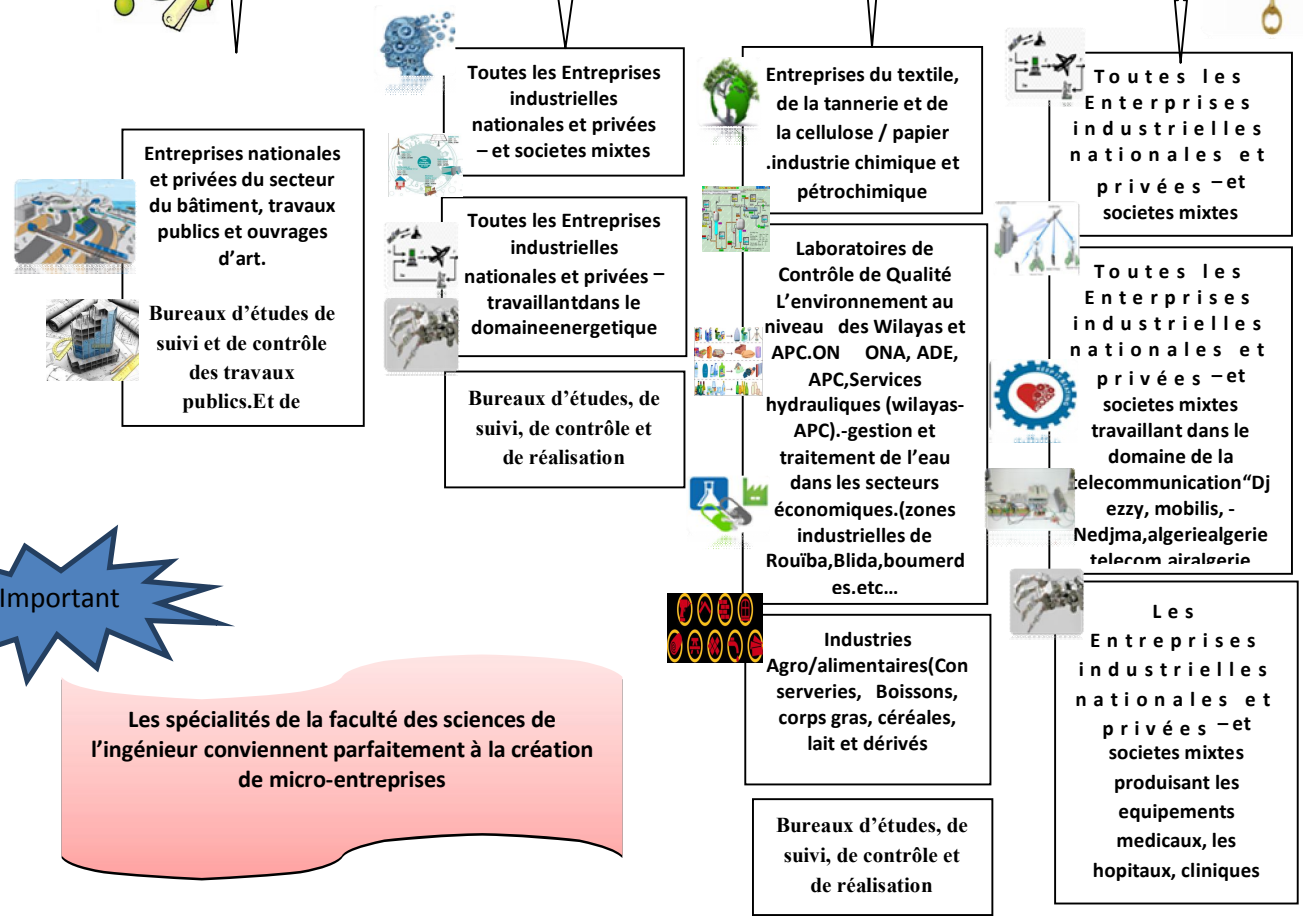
Entreprises nationales et privées du secteur du bâtiment, travaux publics et ouvrages d'art.

Bureaux d'études de suivi et de contrôle des travaux publics.Et de

Toutes les Entreprises industrielles nationales et privées – et societes mixtes

Toutes les Entreprises industrielles nationales et privées – travaillantdans le domaineenergetique

Bureaux d'études, de suivi, de contrôle et de réalisation

Entreprises du textile, de la tannerie et de la cellulose / papier .industrie chimique et pétrochimique

Laboratoires de Contrôle de Qualité L'environnement au niveau des Wilayas et APC.ON ONA, ADE, APC,Services hydrauliques (wilayas-APC).-gestion et traitement de l'eau dans les secteurs économiques.(zones industrielles de Rouïba,Blida,boumerdes.etc…

Industries Agro/alimentaires(Conserveries, Boissons, corps gras, céréales, lait et dérivés

Bureaux d'études, de suivi, de contrôle et de réalisation

Toutes les Enterprises industrielles nationales et privées –et societes mixtes

Toutes les Enterprises industrielles nationales et privées –et societes mixtes travaillant dans le domaine de la telecommunication"Djezzy, mobilis, -Nedjma,algeriealgerie telecom airalgerie

Les Entreprises industrielles nationales et privées –et societes mixtes produisant les equipements medicaux, les hopitaux, cliniques

Important

Les spécialités de la faculté des sciences de l'ingénieur conviennent parfaitement à la création de micro-entreprises